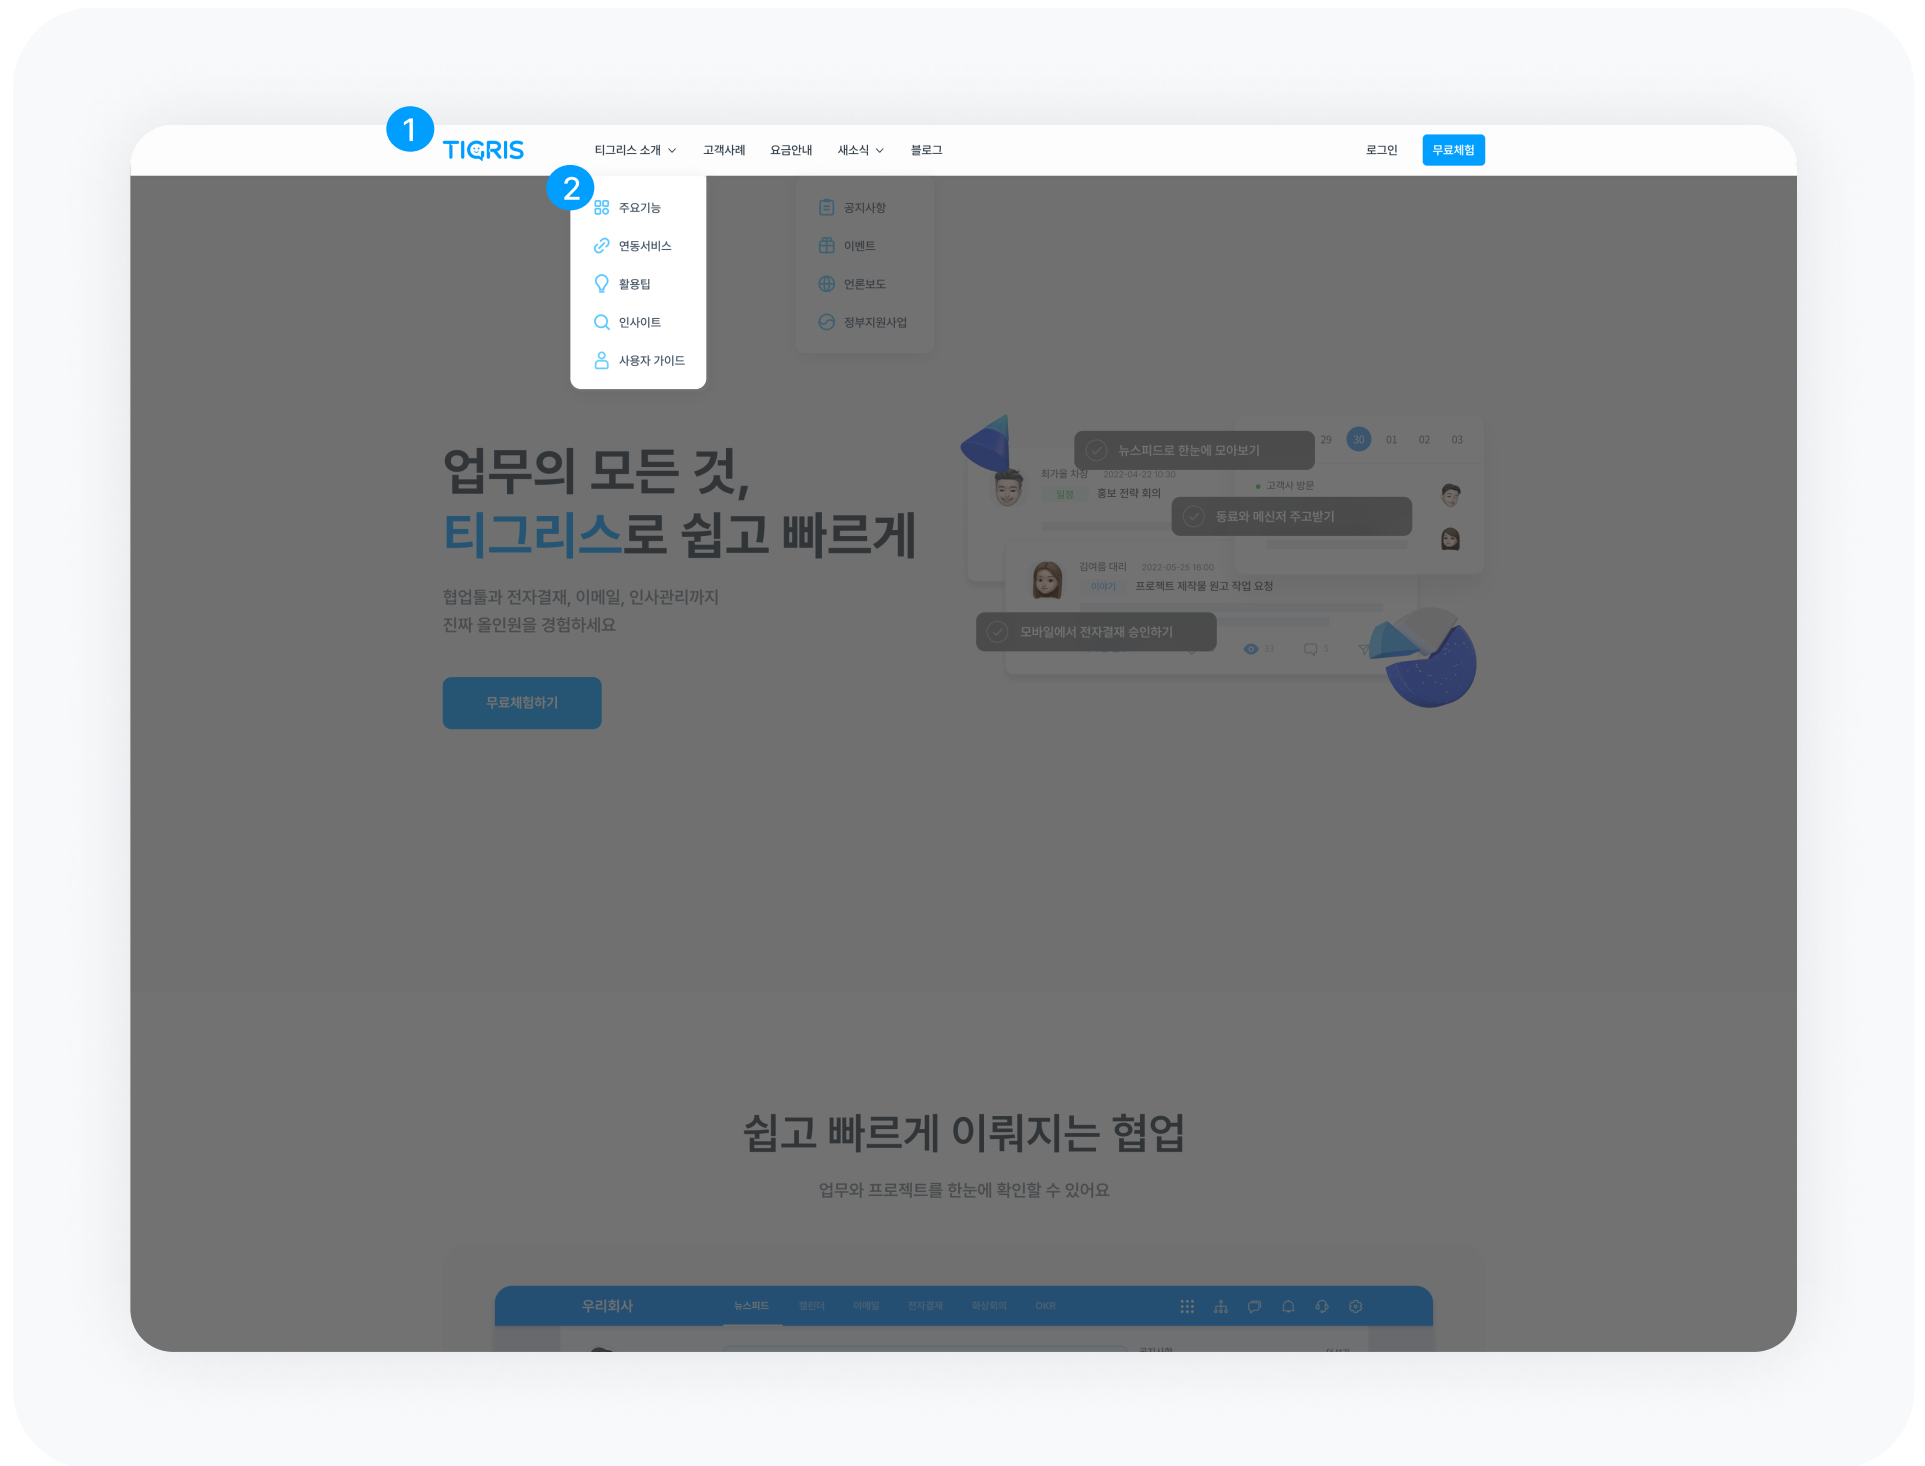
1 TIGRIS 티그리스 소개 고객사례 요금안내 새소식 블로그 로그인 무료체험

2

주요기능
연동서비스
활용팁
인사이트
사용자 가이드

공지사항
이벤트
언론보도
정부지원사업

업무의 모든 것,
티그리스로 쉽고 빠르게

협업툴과 전자결재, 이메일, 인사관리까지
진짜 올인원을 경험하세요

무료체험하기

뉴스피드로 한눈에 모아보기
29 30 01 02 03
최가을 차장 2022-04-22 10:30
일정 홍보 전략 회의
고객사 방문
동료와 메신저 주고받기
김여름 대리 2022-05-25 16:00
이야기 프로젝트 제작물 원고 작업 요청
모바일에서 전자결재 승인하기

쉽고 빠르게 이뤄지는 협업

업무와 프로젝트를 한눈에 확인할 수 있어요

우리회사 뉴스피드 캘린더 이메일 전자결재 화상회의 OKR